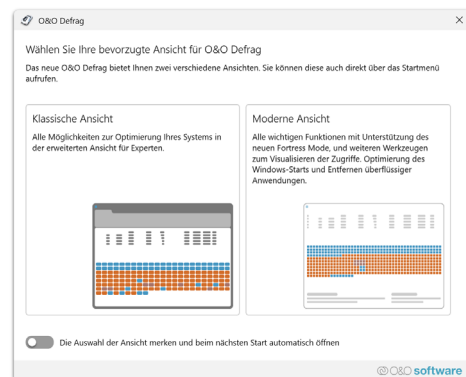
O&O Defrag

Wählen Sie Ihre bevorzugte Ansicht für O&O Defrag

Das neue O&O Defrag bietet Ihnen zwei verschiedene Ansichten. Sie können diese auch direkt über das Startmenü aufrufen.

Klassische Ansicht

Alle Möglichkeiten zur Optimierung Ihres Systems in der erweiterten Ansicht für Experten.

Moderne Ansicht

Alle wichtigen Funktionen mit Unterstützung des neuen Fortress Mode, und weiteren Werkzeugen zum Visualisieren der Zugriffe. Optimierung des Windows-Starts und Entfernen überflüssiger Anwendungen.

Die Auswahl der Ansicht merken und beim nächsten Start automatisch öffnen

O&O software